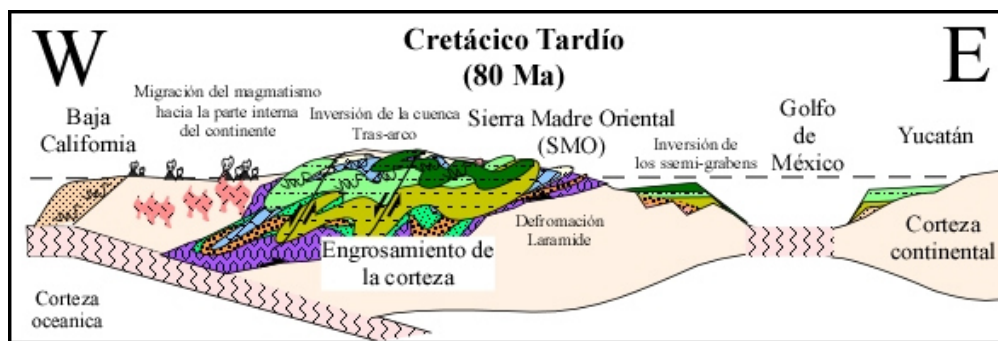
W

Cretácico Tardío
(80 Ma)

E

Baja California

Migración del magmatismo hacia la parte interna del continente

Inversión de la cuenca Tras-arco

Sierra Madre Oriental (SMO)

Inversión de los ssemi-grabens

Golfo de México

Yucatán

Defromación Laramide

Engrosamiento de la corteza

Corteza continental

Corteza oceanica